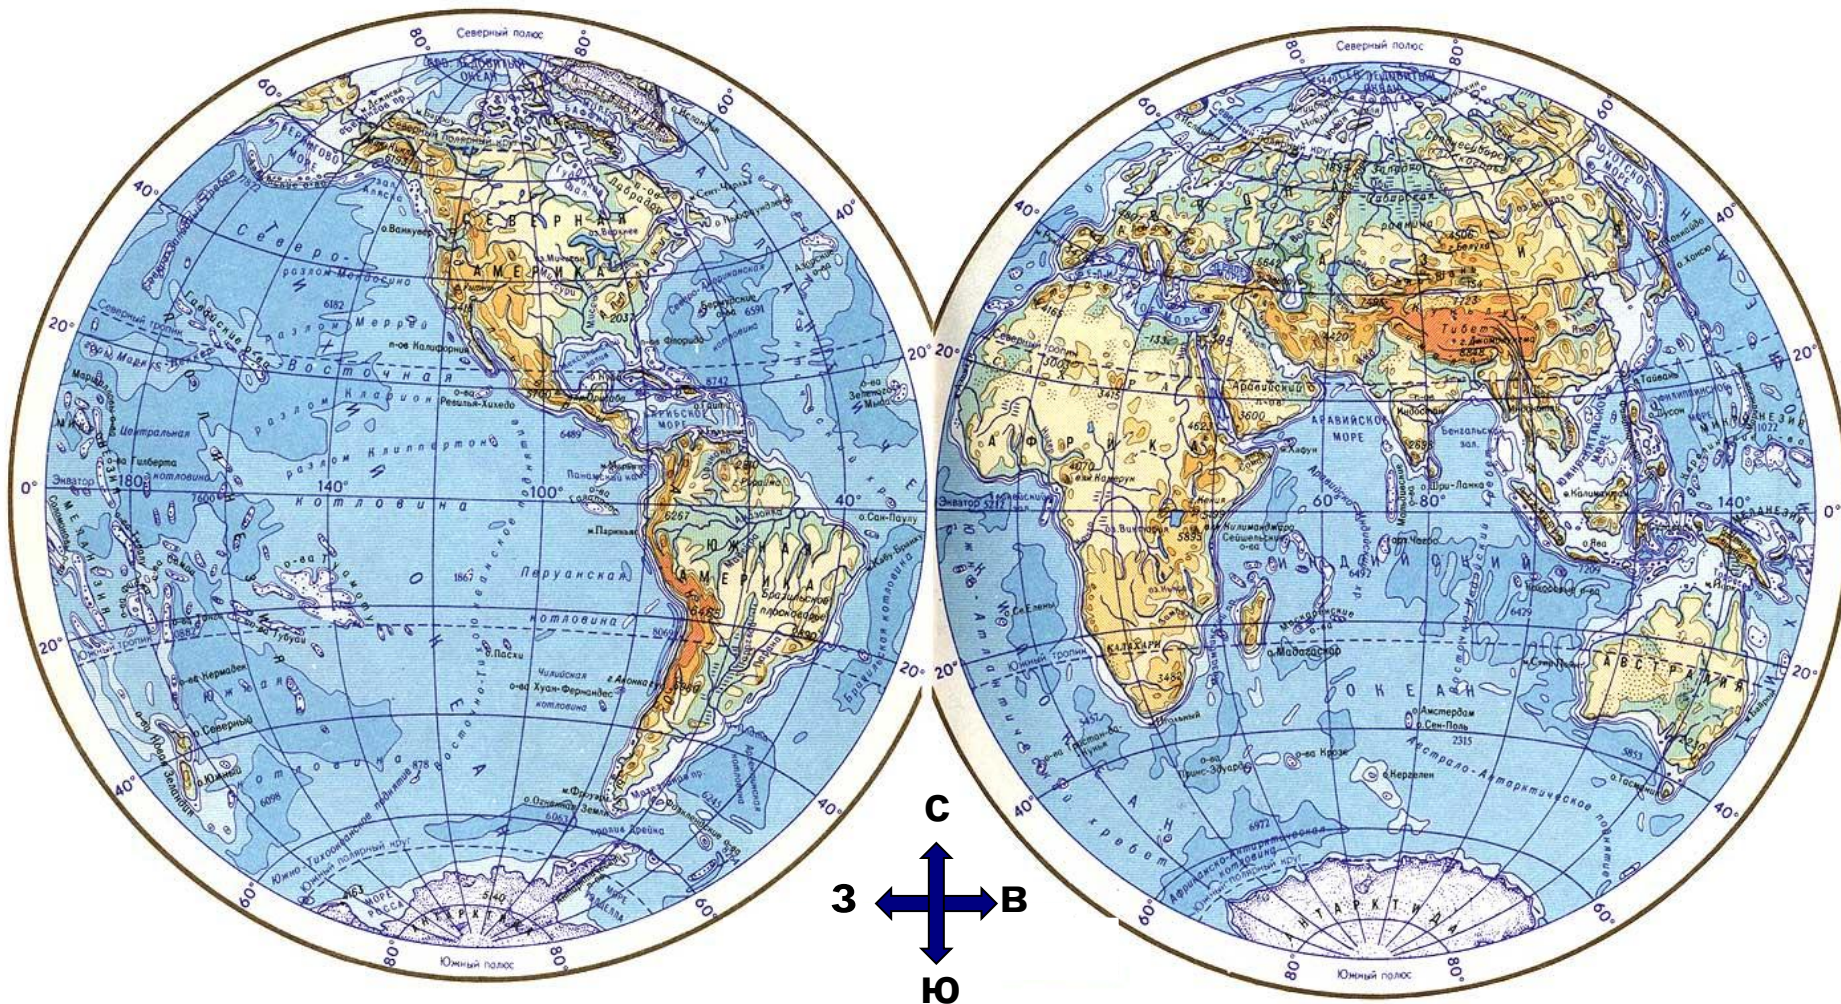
Северный полюс
80°
80°
60°
60°
40°
40°
20°
20°
0°
20°
20°
40°
40°
60°
60°
80°
80°
Южный полюс
СЕВЕРНАЯ АМЕРИКА
ЮЖНАЯ АМЕРИКА
Северный тропик
Экватор
Южный тропик
Северный полярный круг
Южный полярный круг
140°
100°
180°
40°
Тихий океан
Северо-Восточная котловина
Перуанская котловина
Чилийская котловина
Бразильская котловина
Берингово море
о.Ванкувер
п-ов Калифорния
о-ва Ревилья-Хихедо
Карибское море
о-ва Галапагос
о.Пасхи
о-ва Хуан-Фернандес
м.Горн
пролив Дрейка
о-ва Огненная Земля
разлом Мендосино
разлом Меррей
разлом Кларион
разлом Клиппертон
о-ва Гилберта
о-ва Тубуаи
о-ва Кермадек
о.Северный
о.Южный
Новая Зеландия
Меланезия
Центральная котловина
Гавайские о-ва
Марианские о-ва
Антарктида
Море Росса
Море Уэдделла
о.Сан-Паулу
Азорские о-ва
Бермудские о-ва
п-ов Флорида
Гудзонов залив
Лабрадор
Гренландия
6194
6267
6960
3895
6182
7600
1867
6489
8742
6591
6098
6063
8069
6245
С
З
В
Ю
Северный полюс
80°
80°
60°
60°
40°
40°
20°
20°
0°
0°
20°
20°
40°
40°
60°
60°
80°
80°
Южный полюс
ЕВРАЗИЯ
АФРИКА
АВСТРАЛИЯ
Индийский океан
Аравийское море
Бенгальский зал.
Аравийский п-ов
Тибет
г.Джомолунгма
8848
о.Мадагаскар
о.Шри-Ланка
о.Калимантан
о.Ява
о.Тайвань
Сейшельские о-ва
Мальдивские о-ва
о.Кергелен
о.Амстердам
о.Сен-Поль
о.Тасмания
Меланезия
Микронезия
Калахари
Кения
Килиманджаро
5895
о.Виктория
о.Св.Елены
о-ва Тристан-да-Кунья
о-ва Принс-Эдуард
о-ва Крозе
Экватор
Северный тропик
Южный тропик
Южный полярный круг
Австрало-Антарктическое поднятие
Африкано-Антарктическая котловина
Антарктида
60°
80°
140°
3415
3000
4070
4620
3600
6479
6492
2315
5853
6972
7209